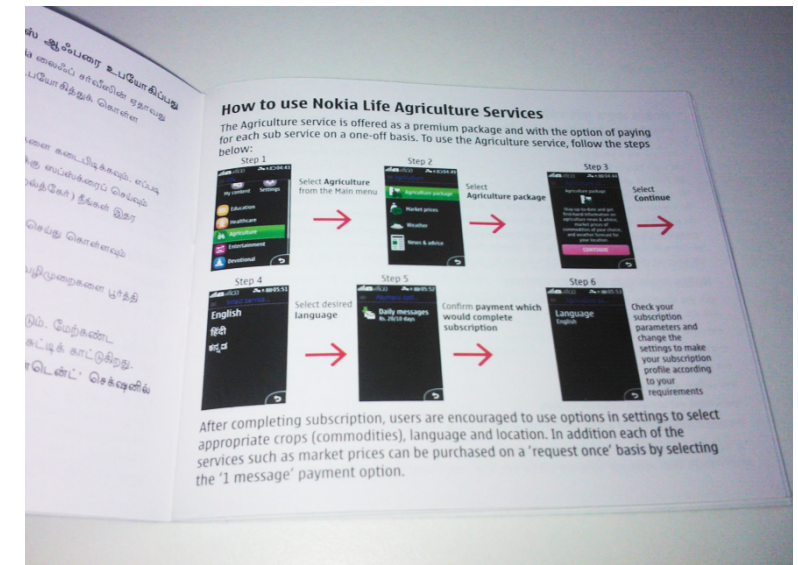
ஃப் ஆஃபரை உபயோகிப்பது
லைஃப் சர்வீஸின் ஏதாவது
பயோகித்துக் கொள்ள

ளை கடைபிடிக்கவும். எப்படி
கு சப்ஸ்க்ரைப் செய்யும்
(லத்தீர்) நீங்கள் இதர

செய்து கொள்ளவும்

வழிமுறைகளை பூர்த்தி

டும். மேற்கண்ட
காட்டிக் காட்டுகிறது.
டென்ட்' செக்ஷனில்

How to use Nokia Life Agriculture Services

The Agriculture service is offered as a premium package and with the option of paying for each sub service on a one-off basis. To use the Agriculture service, follow the steps below:

Step 1
My content Settings
Education
Healthcare
Agriculture
Entertainment
Devotional

Select Agriculture from the Main menu

Step 2
Agriculture package
Market prices
Weather
News & advice

Select Agriculture package

Step 3
Agriculture package
Continue

Select Continue

Step 4
English
हिंदी
ಕನ್ನಡ

Select desired language

Step 5
Daily messages
Rs. 28/10 days

Confirm payment which would complete subscription

Step 6
Language
English

Check your subscription parameters and change the settings to make your subscription profile according to your requirements

After completing subscription, users are encouraged to use options in settings to select appropriate crops (commodities), language and location. In addition each of the services such as market prices can be purchased on a 'request once' basis by selecting the '1 message' payment option.